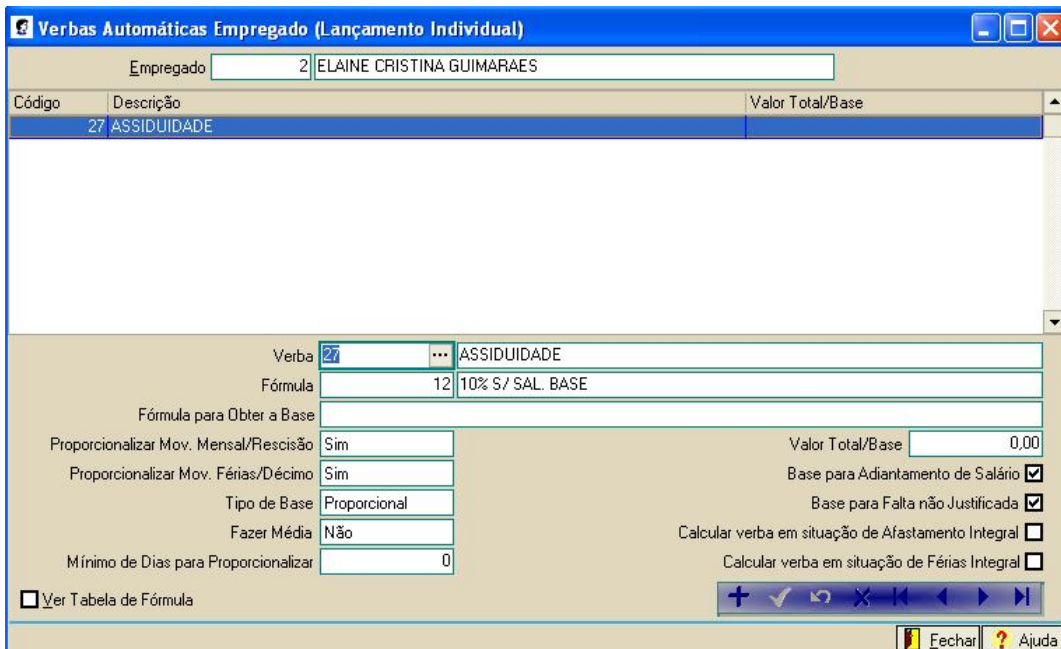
Verbas Automáticas Empregado (Lançamento Individual)

Empregado 2 ELAINE CRISTINA GUIMARAES

| Código | Descrição | Valor Total/Base |
|---|---|---|
| 27 | ASSIDUIDADE | |

Verba 27 ... ASSIDUIDADE

Fórmula 12 10% S/ SAL. BASE

Fórmula para Obter a Base

Proporcionalizar Mov. Mensal/Rescisão Sim

Proporcionalizar Mov. Férias/Décimo Sim

Tipo de Base Proporcional

Fazer Média Não

Mínimo de Dias para Proporcionalizar 0

Valor Total/Base 0,00

Base para Adiantamento de Salário

Base para Falta não Justificada

Calcular verba em situação de Afastamento Integral

Calcular verba em situação de Férias Integral

Ver Tabela de Fórmula

Fechar Ajuda